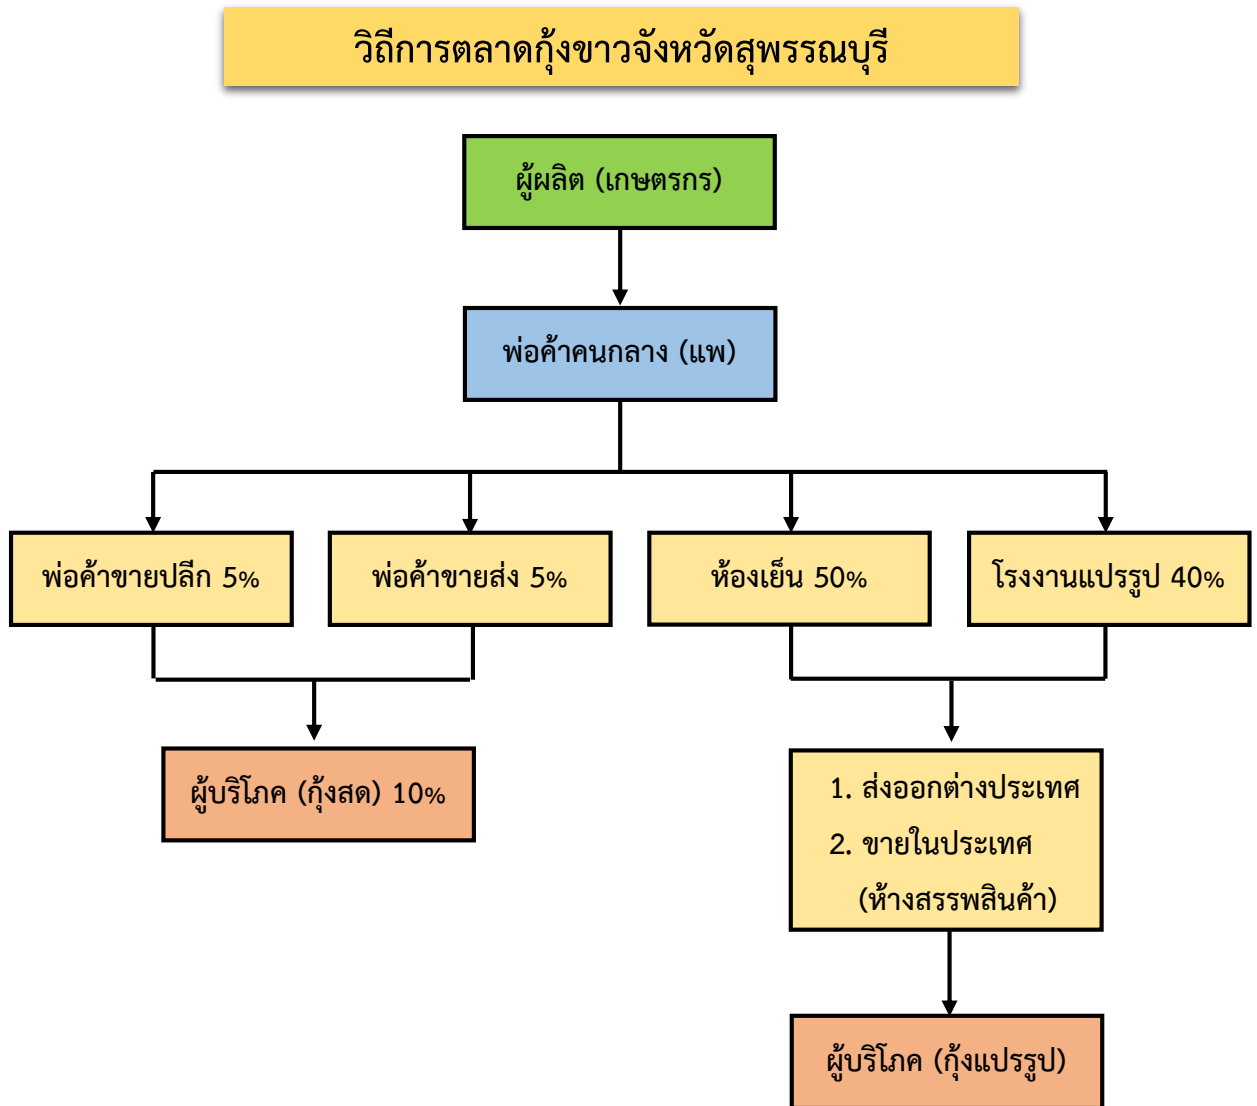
วิถีการตลาดกุ้งขาวจังหวัดสุพรรณบุรี

ผู้ผลิต (เกษตรกร)

พ่อค้าคนกลาง (แพ)

พ่อค้าขายปลีก 5%

พ่อค้าขายส่ง 5%

ห้องเย็น 50%

โรงงานแปรรูป 40%

ผู้บริโภค (กุ้งสด) 10%

1. ส่งออกต่างประเทศ
2. ขายในประเทศ (ห้างสรรพสินค้า)

ผู้บริโภค (กุ้งแปรรูป)